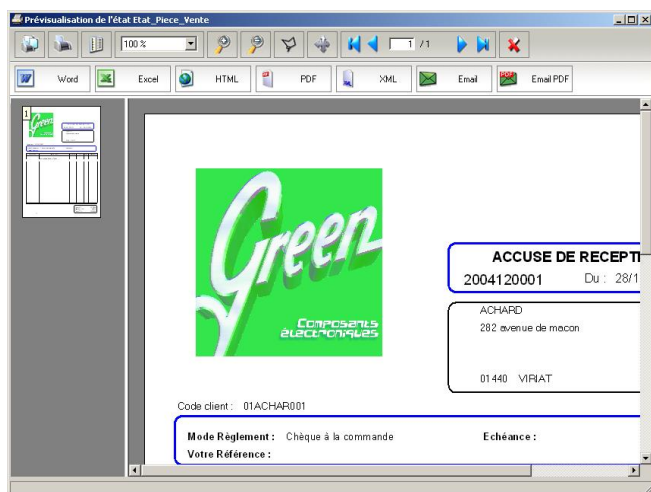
Prévisualisation de l'état Etat_Piece_Vente

100 %

1 /1

Word Excel HTML PDF XML Email Email PDF

1

Green

Composants électroniques

ACCUSE DE RECEPTI

2004120001 Du : 28/1

ACHARD
282 avenue de macon

01440 VIRIAT

Code client : 01ACHAR001

Mode Règlement : Chèque à la commande

Echéance :

Votre Référence :